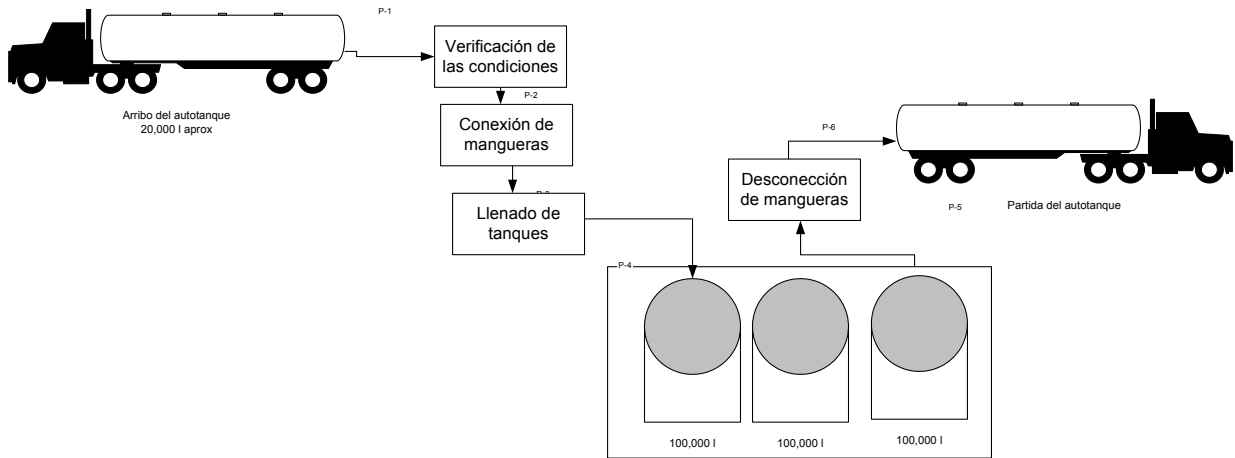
P-1

Verificación de las condiciones

Arribo del autotanque
20,000 l aprox

P-2

Conexión de mangueras

P-3

Llenado de tanques

P-6

Desconección de mangueras

P-5

Partida del autotanque

P-4

100,000 l

100,000 l

100,000 l